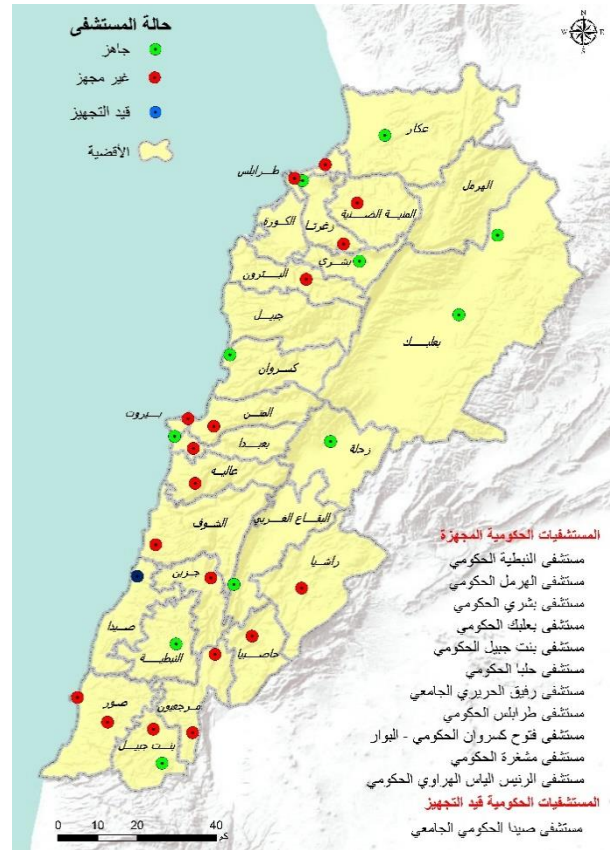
حالة المستشفى
جاهز
غير مجهز
قيد التجهيز
الأقضية

عكار
طرابلس
الهرمل
المنية الضنية
زغرتا
الكورة
بشري
البترون
جبيل
بعلبك
كسروان
بيروت
المتن
بعبدا
زحلة
عاليه
الشوف
البقاع الغربي
راشيا
جزين
صيدا
النبطية
حاصبيا
صور
مرجعيون
بنت جبيل

المستشفيات الحكومية المجهزة
مستشفى النبطية الحكومي
مستشفى الهرمل الحكومي
مستشفى بشري الحكومي
مستشفى بعلبك الحكومي
مستشفى بنت جبيل الحكومي
مستشفى حلبا الحكومي
مستشفى رفيق الحريري الجامعي
مستشفى طرابلس الحكومي
مستشفى فتوح كسروان الحكومي - البوار
مستشفى مشغرة الحكومي
مستشفى الرئيس الياس الهراوي الحكومي
المستشفيات الحكومية قيد التجهيز
مستشفى صيدا الحكومي الجامعي

0 10 20 40
كم